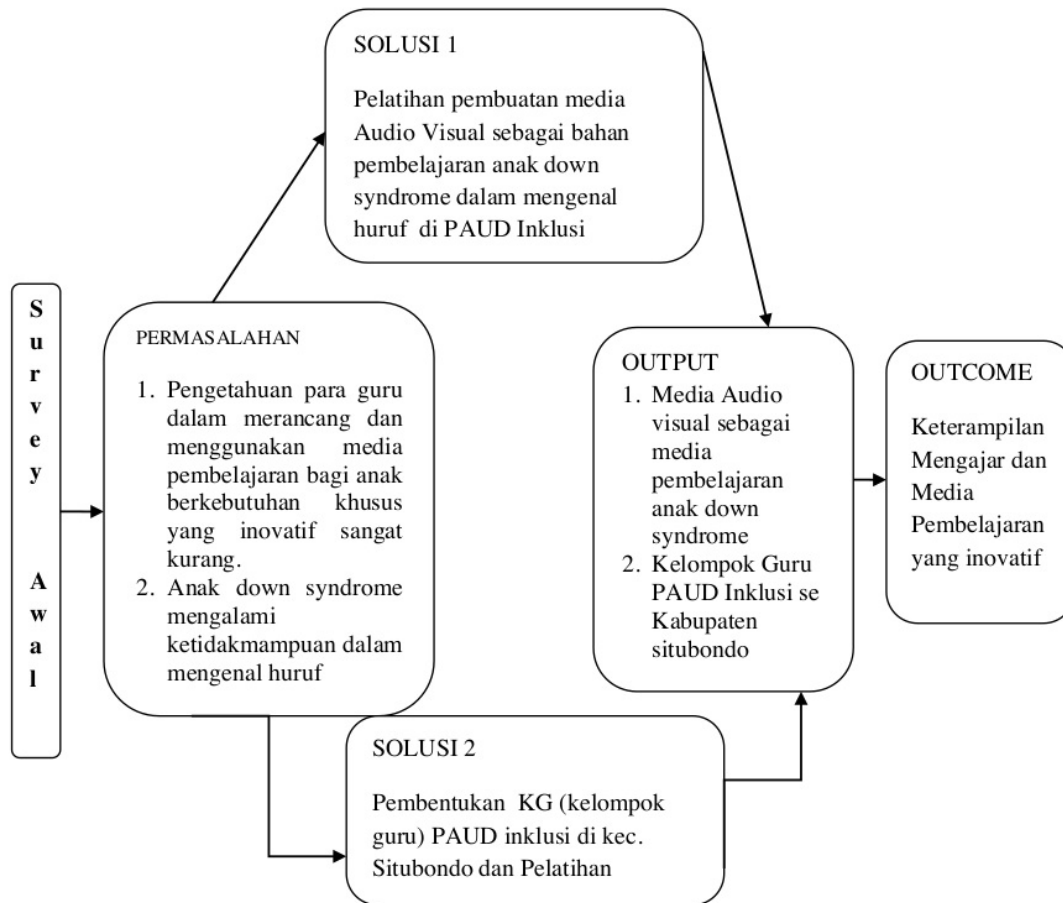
S
u
r
v
e
y

A
w
a
l

PERMASALAHAN

1. Pengetahuan para guru dalam merancang dan menggunakan media pembelajaran bagi anak berkebutuhan khusus yang inovatif sangat kurang.
2. Anak down syndrome mengalami ketidakmampuan dalam mengenal huruf

SOLUSI 1

Pelatihan pembuatan media Audio Visual sebagai bahan pembelajaran anak down syndrome dalam mengenal huruf di PAUD Inklusi

SOLUSI 2

Pembentukan KG (kelompok guru) PAUD inklusi di kec. Situbondo dan Pelatihan

OUTPUT
1. Media Audio visual sebagai media pembelajaran anak down syndrome
2. Kelompok Guru PAUD Inklusi se Kabupaten situbondo

OUTCOME

Keterampilan Mengajar dan Media Pembelajaran yang inovatif